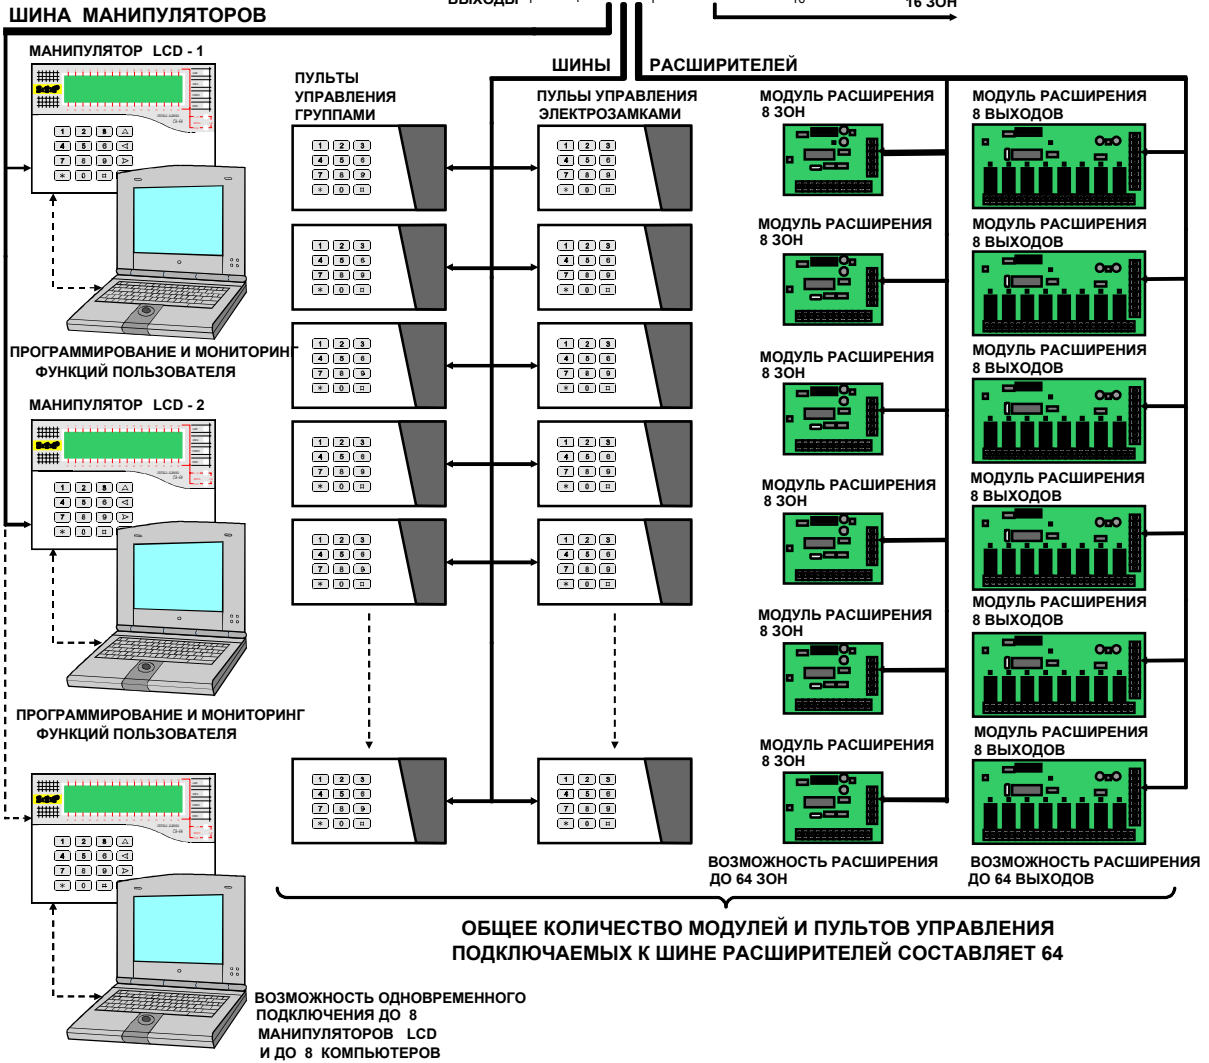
ВЫХОДЫ
16 ЗОН

ШИНА МАНИПУЛЯТОРОВ

МАНИПУЛЯТОР LCD - 1

1 2 3
4 5 6
7 8 9
* 0 #

ПРОГРАММИРОВАНИЕ И МОНИТОРИНГ ФУНКЦИЙ ПОЛЬЗОВАТЕЛЯ

МАНИПУЛЯТОР LCD - 2

1 2 3
4 5 6
7 8 9
* 0 #

ПРОГРАММИРОВАНИЕ И МОНИТОРИНГ ФУНКЦИЙ ПОЛЬЗОВАТЕЛЯ

1 2 3
4 5 6
7 8 9
* 0 #

ВОЗМОЖНОСТЬ ОДНОВРЕМЕННОГО ПОДКЛЮЧЕНИЯ ДО 8 МАНИПУЛЯТОРОВ LCD И ДО 8 КОМПЬЮТЕРОВ

ШИНЫ РАСШИРИТЕЛЕЙ

ПУЛЬТЫ УПРАВЛЕНИЯ ГРУППАМИ

ПУЛЬТЫ УПРАВЛЕНИЯ ЭЛЕКТРОЗАМКАМИ

МОДУЛЬ РАСШИРЕНИЯ 8 ЗОН

МОДУЛЬ РАСШИРЕНИЯ 8 ВЫХОДОВ

МОДУЛЬ РАСШИРЕНИЯ 8 ЗОН

МОДУЛЬ РАСШИРЕНИЯ 8 ВЫХОДОВ

МОДУЛЬ РАСШИРЕНИЯ 8 ЗОН

МОДУЛЬ РАСШИРЕНИЯ 8 ВЫХОДОВ

МОДУЛЬ РАСШИРЕНИЯ 8 ЗОН

МОДУЛЬ РАСШИРЕНИЯ 8 ВЫХОДОВ

МОДУЛЬ РАСШИРЕНИЯ 8 ЗОН

МОДУЛЬ РАСШИРЕНИЯ 8 ВЫХОДОВ

МОДУЛЬ РАСШИРЕНИЯ 8 ЗОН

МОДУЛЬ РАСШИРЕНИЯ 8 ВЫХОДОВ

ВОЗМОЖНОСТЬ РАСШИРЕНИЯ ДО 64 ЗОН

ВОЗМОЖНОСТЬ РАСШИРЕНИЯ ДО 64 ВЫХОДОВ

ОБЩЕЕ КОЛИЧЕСТВО МОДУЛЕЙ И ПУЛЬТОВ УПРАВЛЕНИЯ ПОДКЛЮЧАЕМЫХ К ШИНЕ РАСШИРИТЕЛЕЙ СОСТАВЛЯЕТ 64